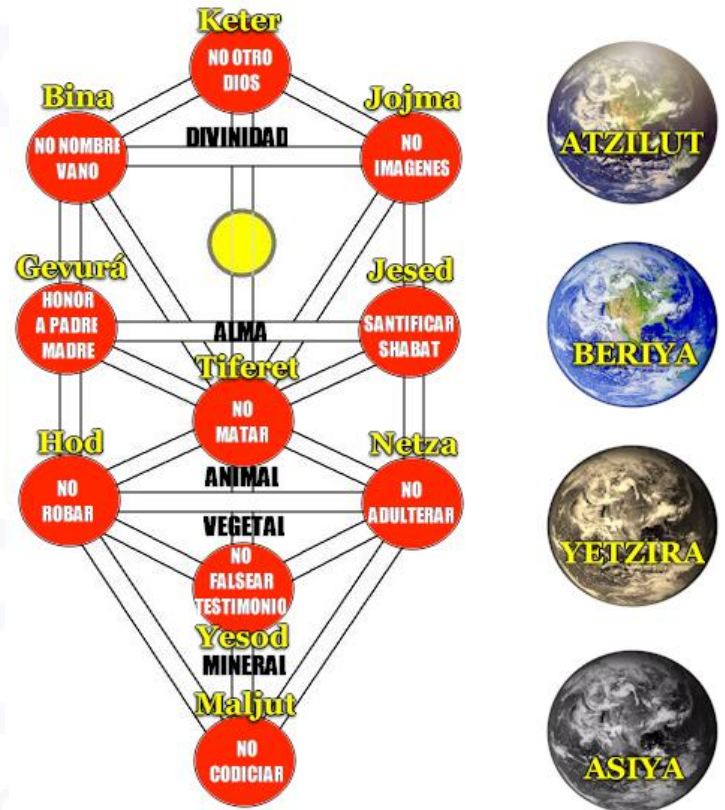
Keter
NO OTRO DIOS

Bina
NO NOMBRE VANO

Jojma
NO IMAGENES

DIVINIDAD

Gevurá
HONOR A PADRE MADRE

Jesed
SANTIFICAR SHABAT

ALMA

Tiferet
NO MATAR

Hod
NO ROBAR

Netza
NO ADULTERAR

ANIMAL

VEGETAL

NO FALSEAR TESTIMONIO

Yesod

MINERAL

Maljut
NO CODICIAR

ATZILUT

BERIYA

YETZIRA

ASIYA